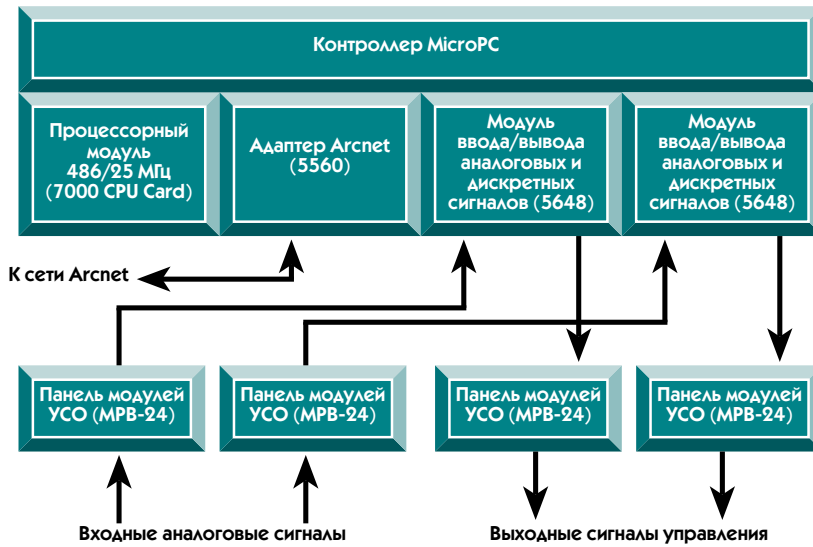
Контроллер MicroPC

Процессорный модуль 486/25 МГц (7000 CPU Card)

Адаптер Arcnet (5560)

Модуль ввода/вывода аналоговых и дискретных сигналов (5648)

Модуль ввода/вывода аналоговых и дискретных сигналов (5648)

К сети Arcnet

Панель модулей УСО (MPB-24)

Панель модулей УСО (MPB-24)

Панель модулей УСО (MPB-24)

Панель модулей УСО (MPB-24)

Входные аналоговые сигналы

Выходные сигналы управления